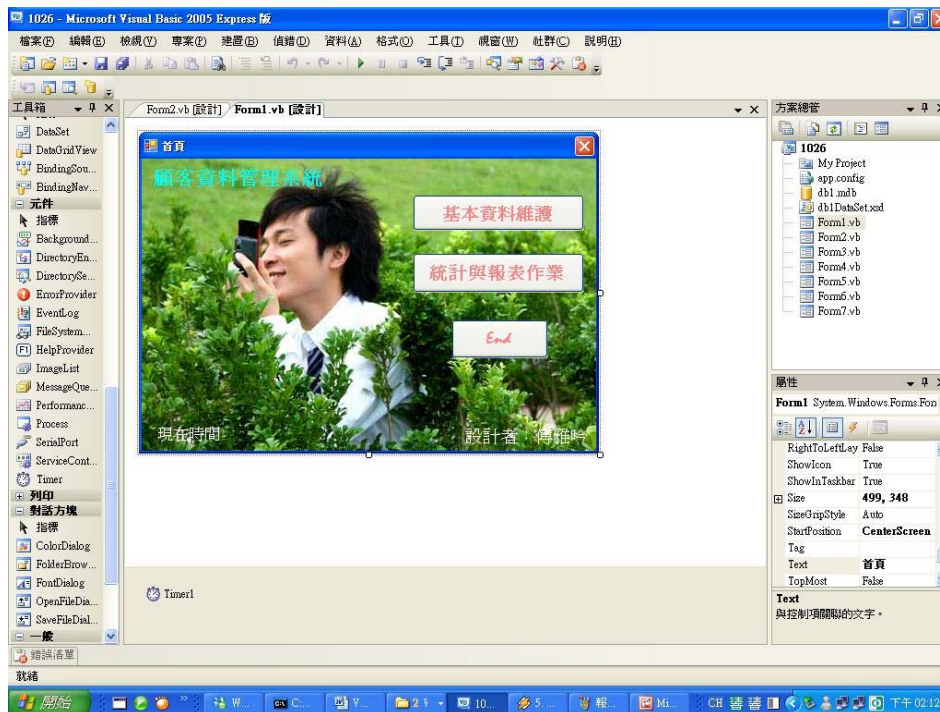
1026 - Microsoft Visual Basic 2005 Express 版

檔案(F) 編輯(E) 檢視(V) 專案(P) 建置(B) 偵錯(D) 資料(A) 格式(O) 工具(T) 視窗(W) 社群(C) 說明(H)

工具箱
DataSet
DataGridView
BindingSou...
BindingNav...
元件
指標
Background...
DirectoryEn...
DirectorySe...
ErrorProvider
EventLog
FileSystem...
HelpProvider
ImageList
MessageQue...
Performanc...
Process
SerialPort
ServiceCont...
Timer
列印
對話方塊
指標
ColorDialog
FolderBrow...
FontDialog
OpenFileDia...
SaveFileDial...
一般

Form2.vb [設計] Form1.vb [設計]

首頁
顧客資料管理系統
基本資料維護
統計與報表作業
End
現在時間
設計者:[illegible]

Timer1

方案總管
1026
My Project
app.config
db1.mdb
db1DataSet.xsd
Form1.vb
Form2.vb
Form3.vb
Form4.vb
Form5.vb
Form6.vb
Form7.vb

屬性
Form1 System.Windows.Forms.Fon

| | |
|---|---|
| RightToLeftLay | False |
| ShowIcon | True |
| ShowInTaskbar | True |
| Size | 499, 348 |
| SizeGripStyle | Auto |
| StartPosition | CenterScreen |
| Tag | |
| Text | 首頁 |
| TopMost | False |

Text
與控制項關聯的文字。

錯誤清單
就緒

開始 W... C... V... 2 10... 5... 報... Mi... CH 下午 02:12